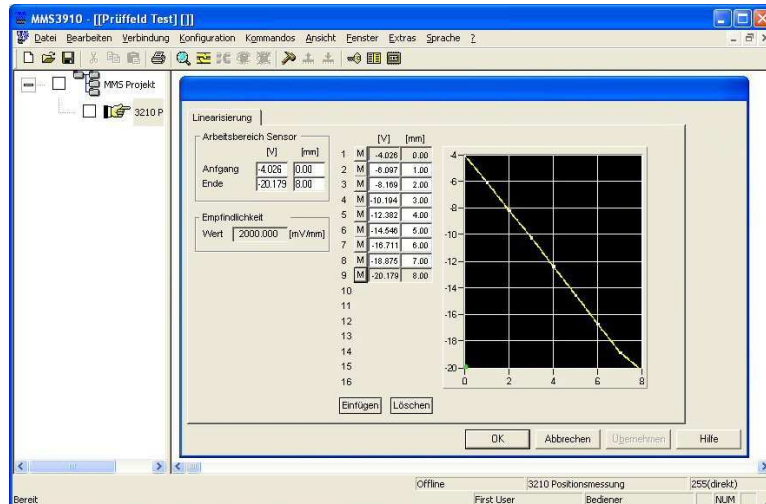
MMS3910 - [[Prüffeld Test] []]

Datei Bearbeiten Verbindung Konfiguration Kommandos Ansicht Fenster Extras Sprache ?

MMS Projekt

3210 P

Linearisierung

Arbeitsbereich Sensor

| | [V] | [mm] |
|---|---|---|
| Anfang | -4.026 | 0.00 |
| Ende | -20.179 | 8.00 |

Empfindlichkeit

Wert 2000.000 [mV/mm]

| | | [V] | [mm] |
|---|---|---|---|
| 1 | M | -4.026 | 0.00 |
| 2 | M | -6.097 | 1.00 |
| 3 | M | -8.169 | 2.00 |
| 4 | M | -10.194 | 3.00 |
| 5 | M | -12.382 | 4.00 |
| 6 | M | -14.546 | 5.00 |
| 7 | M | -16.711 | 6.00 |
| 8 | M | -18.875 | 7.00 |
| 9 | M | -20.179 | 8.00 |
| 10 | | | |
| 11 | | | |
| 12 | | | |
| 13 | | | |
| 14 | | | |
| 15 | | | |
| 16 | | | |

-4 -6 -8 -10 -12 -14 -16 -18 -20
0 2 4 6 8

Einfügen Löschen

OK Abbrechen Übernehmen Hilfe

Bereit Offline 3210 Positionsmessung 255(direkt) First User Bediener NUM